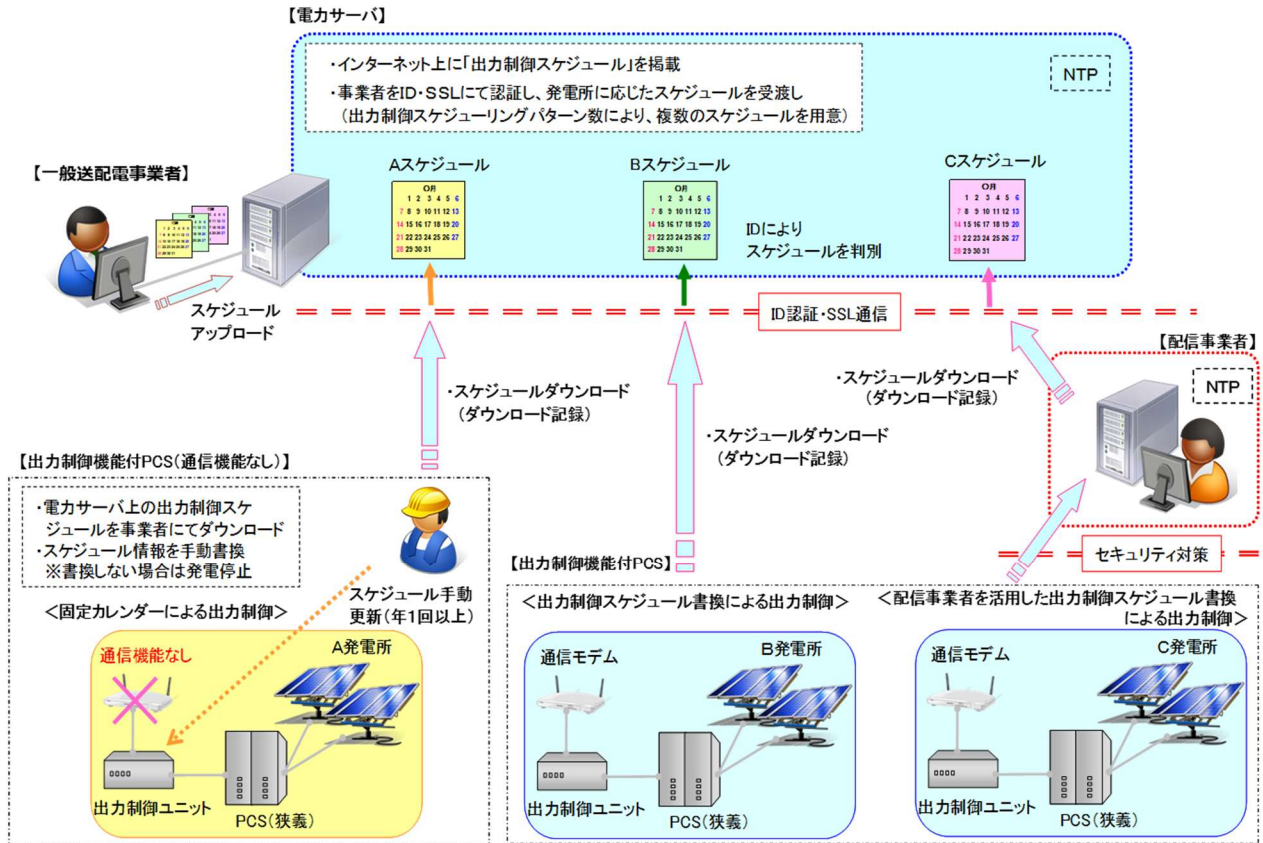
【電力サーバ】

・インターネット上に「出力制御スケジュール」を掲載
・事業者をID・SSLにて認証し、発電所に応じたスケジュールを受渡し
（出力制御スケジューリングパターン数により、複数のスケジュールを用意）

NTP

【一般送配電事業者】

Aスケジュール

Bスケジュール

Cスケジュール

○月
1 2 3 4 5 6
7 8 9 10 11 12 13
14 15 16 17 18 19 20
21 22 23 24 25 26 27
28 29 30 31

IDにより
スケジュールを判別

スケジュール
アップロード

ID認証・SSL通信

【配信事業者】

NTP

・スケジュールダウンロード
（ダウンロード記録）

・スケジュールダウンロード
（ダウンロード記録）

・スケジュールダウンロード
（ダウンロード記録）

【出力制御機能付PCS（通信機能なし）】

・電力サーバ上の出力制御スケジュールを事業者にてダウンロード
・スケジュール情報を手動書換
※書換しない場合は発電停止

スケジュール手動
更新（年1回以上）

＜固定カレンダーによる出力制御＞

通信機能なし

A発電所

出力制御ユニット

PCS（狭義）

【出力制御機能付PCS】

セキュリティ対策

＜出力制御スケジュール書換による出力制御＞

通信モデム

B発電所

出力制御ユニット

PCS（狭義）

＜配信事業者を活用した出力制御スケジュール書換による出力制御＞

通信モデム

C発電所

出力制御ユニット

PCS（狭義）